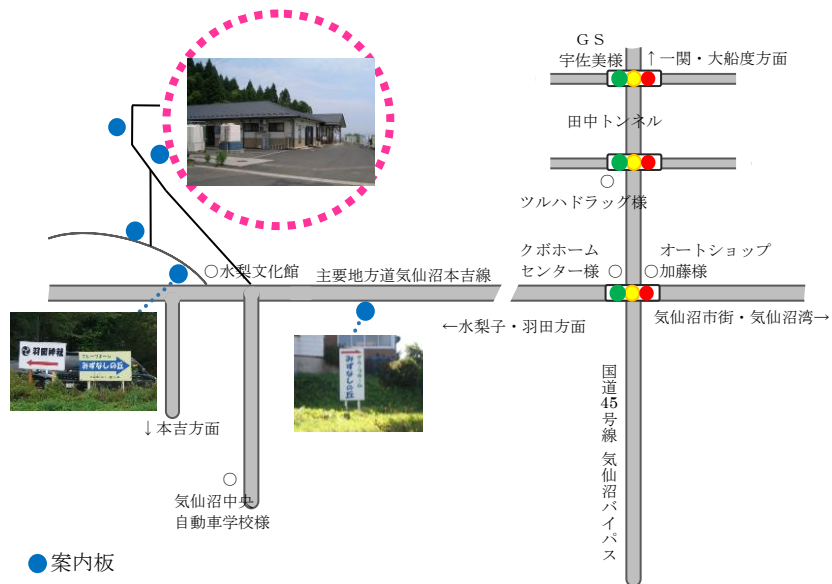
ＧＳ
宇佐美様
↑一関・大船度方面

田中トンネル

○
ツルハドラッグ様

クボホーム
センター様 ○

オートショップ
○加藤様

○水梨文化館

主要地方道気仙沼本吉線

←水梨子・羽田方面

気仙沼市街・気仙沼湾→

国道45号線 気仙沼バイパス

羽田神社

グループホーム
みずなしの丘

グループホーム
みずなしの丘

↓本吉方面

○
気仙沼中央
自動車学校様

●案内板